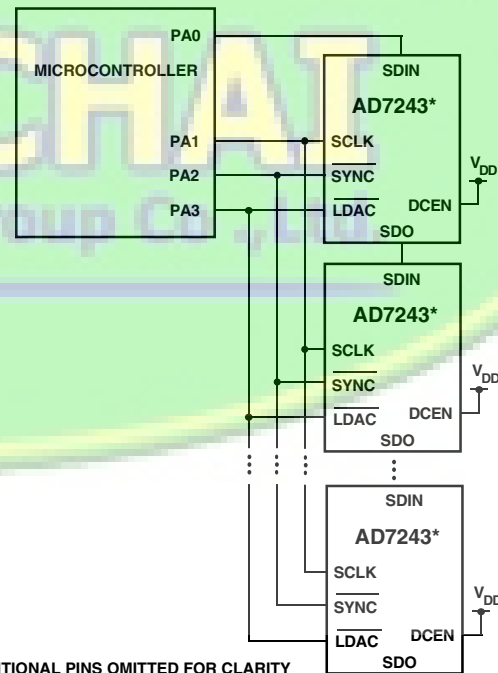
PA0
MICROCONTROLLER
PA1
PA2
PA3
SDIN
AD7243*
SCLK
$\overline{SYNC}$
$\overline{LDAC}$
DCEN
SDO
$V_{DD}$
SDIN
AD7243*
SCLK
$\overline{SYNC}$
$\overline{LDAC}$
DCEN
SDO
$V_{DD}$
SDIN
AD7243*
SCLK
$\overline{SYNC}$
$\overline{LDAC}$
DCEN
SDO
$V_{DD}$
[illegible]TIONAL PINS OMITTED FOR CLARITY